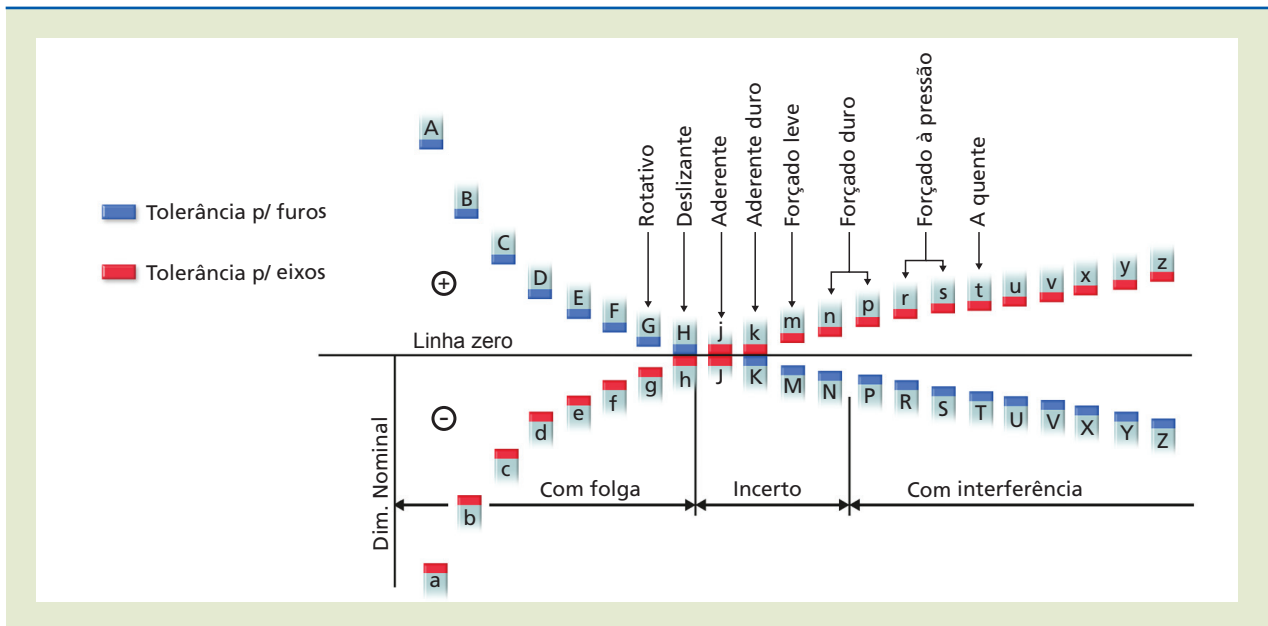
Tolerância p/ furos

Tolerância p/ eixos

Rotativo
Deslizante
Aderente
Aderente duro
Forçado leve
Forçado duro
Forçado à pressão
A quente

A
B
C
D
E
F
G
H
j
k
m
n
p
r
s
t
u
v
x
y
z

$\oplus$

Linha zero

$\ominus$

h
J
K
M
N
P
R
S
T
U
V
X
Y
Z

g
f
e
d
c
b
a

Dim. Nominal

Com folga
Incerto
Com interferência